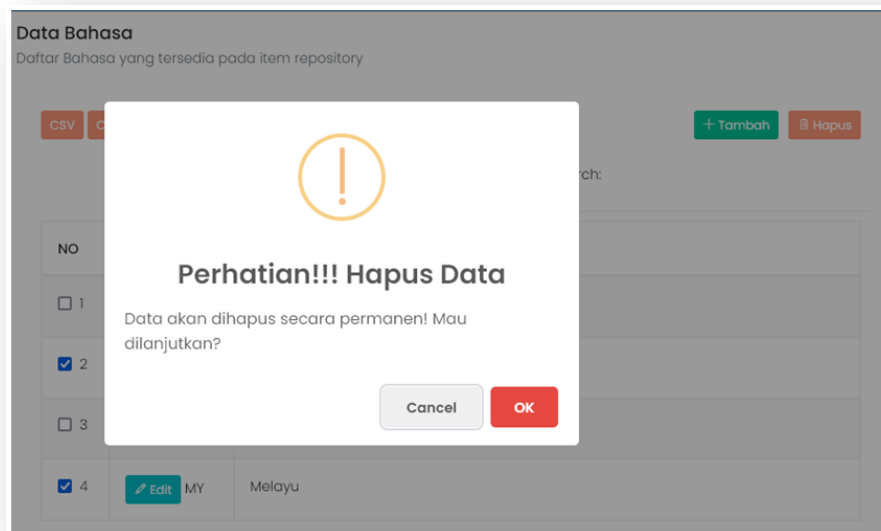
Data Bahasa
Daftar Bahasa yang tersedia pada item repository

CSV C

+ Tambah Hapus

rch:

NO

1

2

3

4 Edit MY Melayu

!

Perhatian!!! Hapus Data

Data akan dihapus secara permanen! Mau dilanjutkan?

Cancel OK